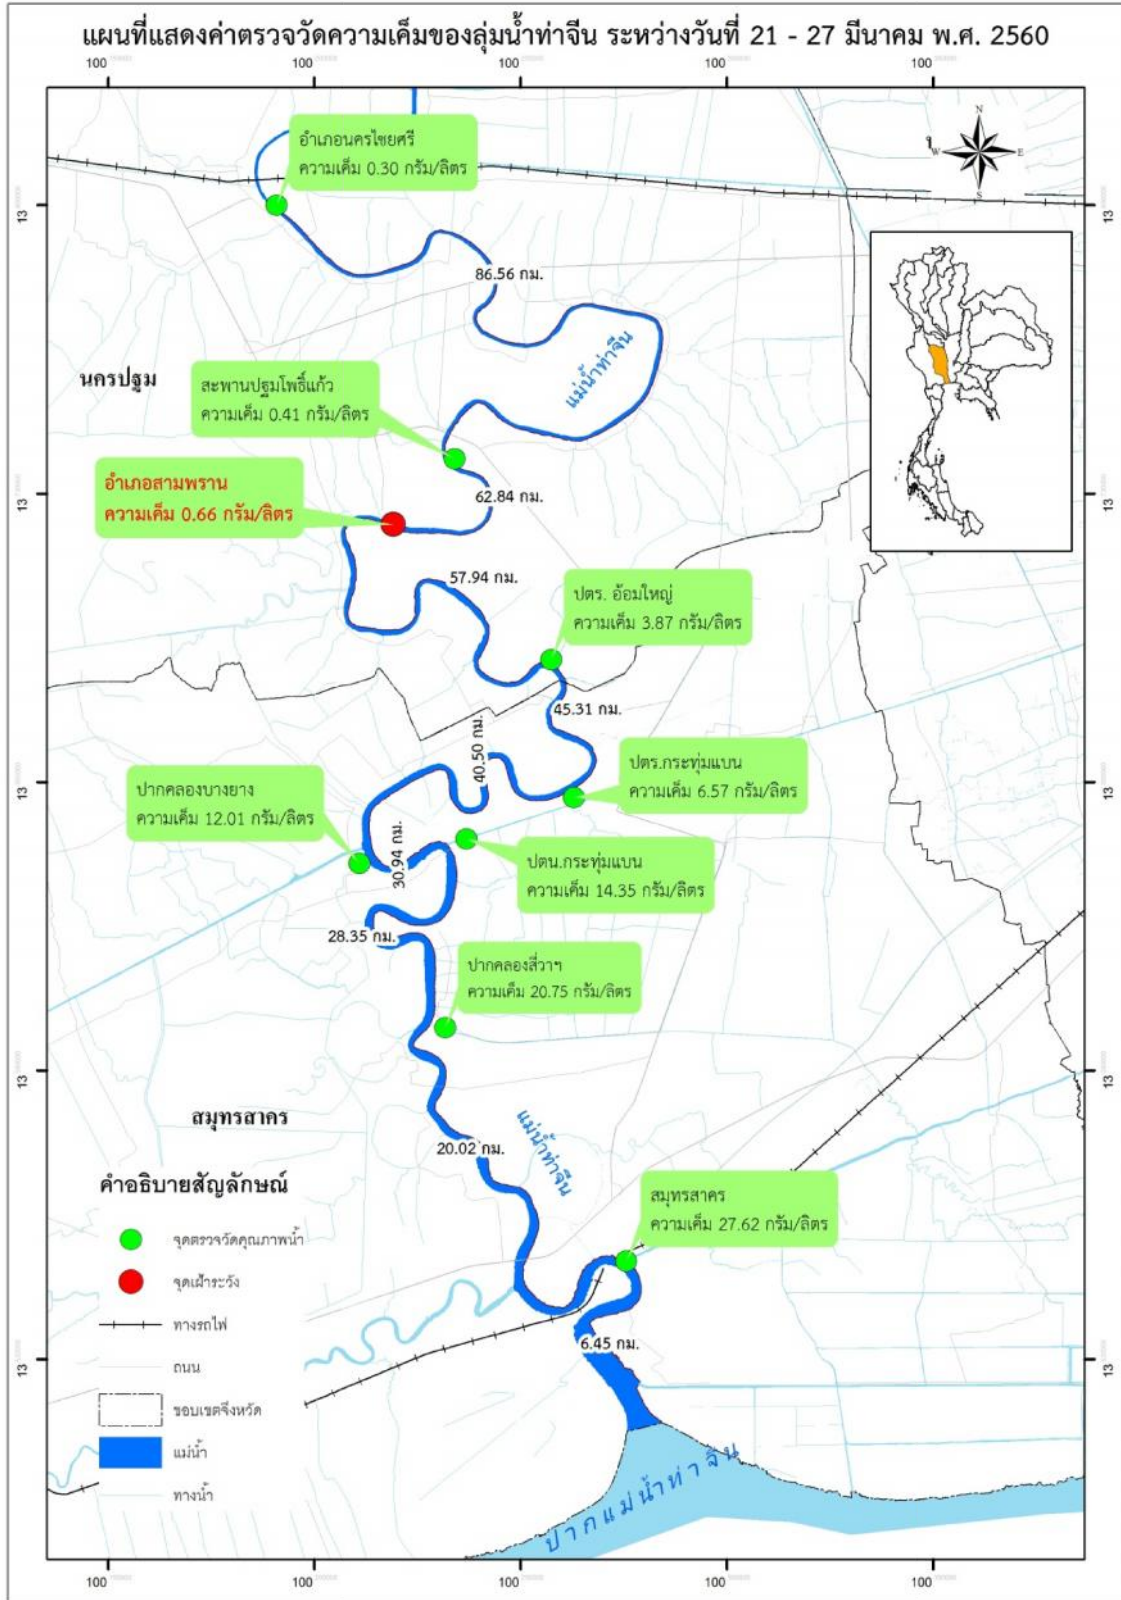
แผนที่แสดงค่าตรวจวัดความเค็มของลุ่มน้ำท่าจีน ระหว่างวันที่ 21 - 27 มีนาคม พ.ศ. 2560

100 100 100 100 100

อำเภอนครไชยศรี
ความเค็ม 0.30 กรัม/ลิตร

86.56 กม.

แม่น้ำท่าจีน

นครปฐม

สะพานปฐมโพธิ์แก้ว
ความเค็ม 0.41 กรัม/ลิตร

อำเภอสามพราน
ความเค็ม 0.66 กรัม/ลิตร

62.84 กม.

57.94 กม.

ปตร. อ้อมใหญ่
ความเค็ม 3.87 กรัม/ลิตร

45.31 กม.

40.50 กม.

ปตร.กระทุ่มแบน
ความเค็ม 6.57 กรัม/ลิตร

ปากคลองบางยาง
ความเค็ม 12.01 กรัม/ลิตร

30.94 กม.

ปตน.กระทุ่มแบน
ความเค็ม 14.35 กรัม/ลิตร

28.35 กม.

ปากคลองสี่วาฯ
ความเค็ม 20.75 กรัม/ลิตร

สมุทรสาคร

20.02 กม.

แม่น้ำท่าจีน

คำอธิบายสัญลักษณ์

จุดตรวจวัดคุณภาพน้ำ
จุดเฝ้าระวัง
ทางรถไฟ
ถนน
ขอบเขตจังหวัด
แม่น้ำ
ทางน้ำ

สมุทรสาคร
ความเค็ม 27.62 กรัม/ลิตร

6.45 กม.

ปากแม่น้ำท่าจีน

13 13 13 13 13 13

100 100 100 100 100